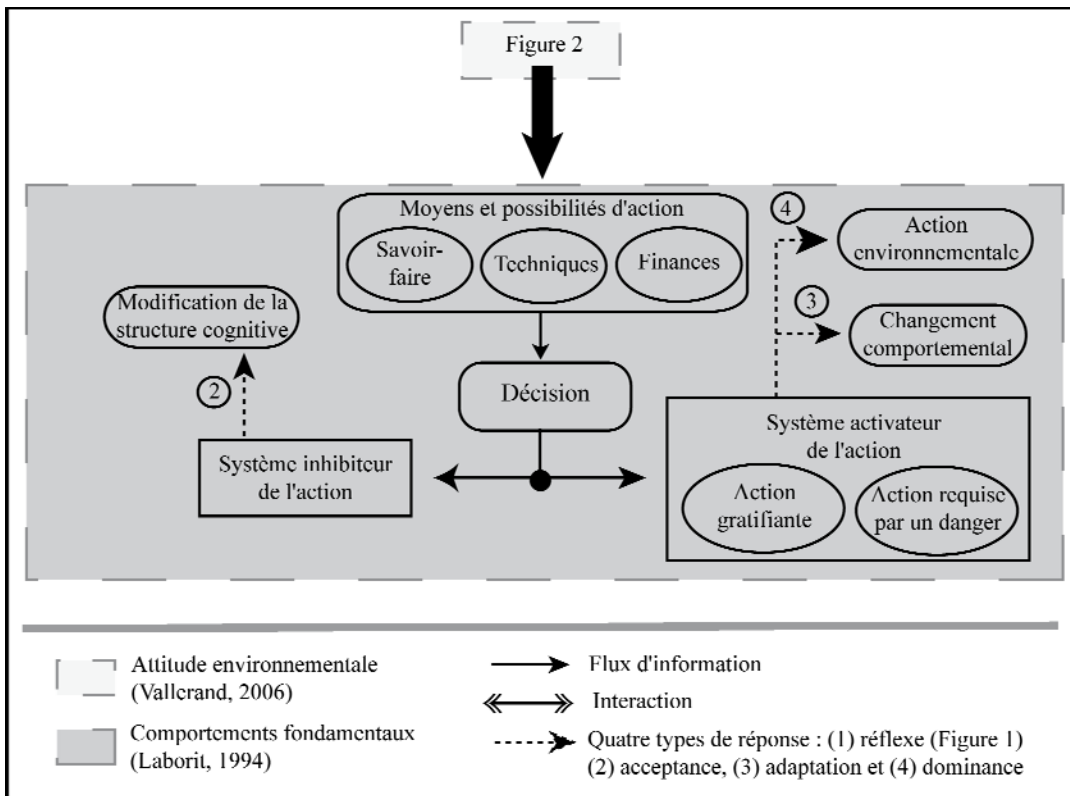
Figure 2

Moyens et possibilités d'action

Savoir-faire

Techniques

Finances

Modification de la structure cognitive

2

Décision

Système inhibiteur de l'action

4

Action environnementale

3

Changement comportemental

Système activateur de l'action

Action gratifiante

Action requise par un danger

Attitude environnementale (Vallerand, 2006)

Comportements fondamentaux (Laborit, 1994)

Flux d'information

Interaction

Quatre types de réponse : (1) réflexe (Figure 1) (2) acceptance, (3) adaptation et (4) dominance